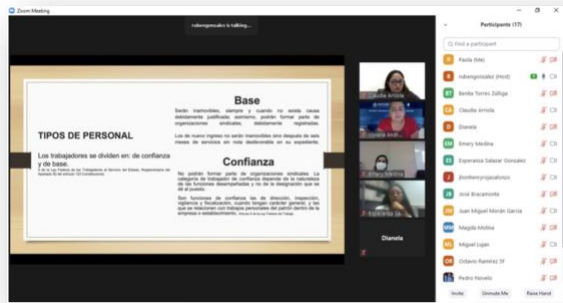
Zoom Meeting

rubengonzalez is talking...

TIPOS DE PERSONAL

Los trabajadores se dividen en: de confianza y de base.

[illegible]

Base

Serán inamovibles, siempre y cuando no exista causa debidamente justificada; asimismo, podrán formar parte de organizaciones sindicales, debidamente registradas.

Los de nuevo ingreso no serán inamovibles sino después de seis meses de servicios sin nota desfavorable en su expediente.

Confianza

No podrán formar parte de organizaciones sindicales. La categoría de trabajador de confianza depende de la naturaleza de las funciones desempeñadas y no de la designación que se dé al puesto.

Son funciones de confianza las de dirección, inspección, vigilancia y fiscalización, cuando tengan carácter general, y las que se relacionen con trabajos personales del patrón dentro de la empresa o establecimiento. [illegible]

Claudia Arriola

Iliana Arell...

Emery Medina

Esperanza Sa...

Dianela

Participants (17)

Find a participant

Paola (Me)

rubengonzalez (Host)

Benita Torres Zuñiga

Claudia Arriola

Dianela

Emery Medina

Esperanza Salazar Gonzalez

jfontenrycpsalonso

José Bracamonte

Juan Miguel Morán García

Magda Molina

Miguel Luján

Octavio Ramírez If

Pedro Novelo

Invite

Unmute Me

Raise Hand